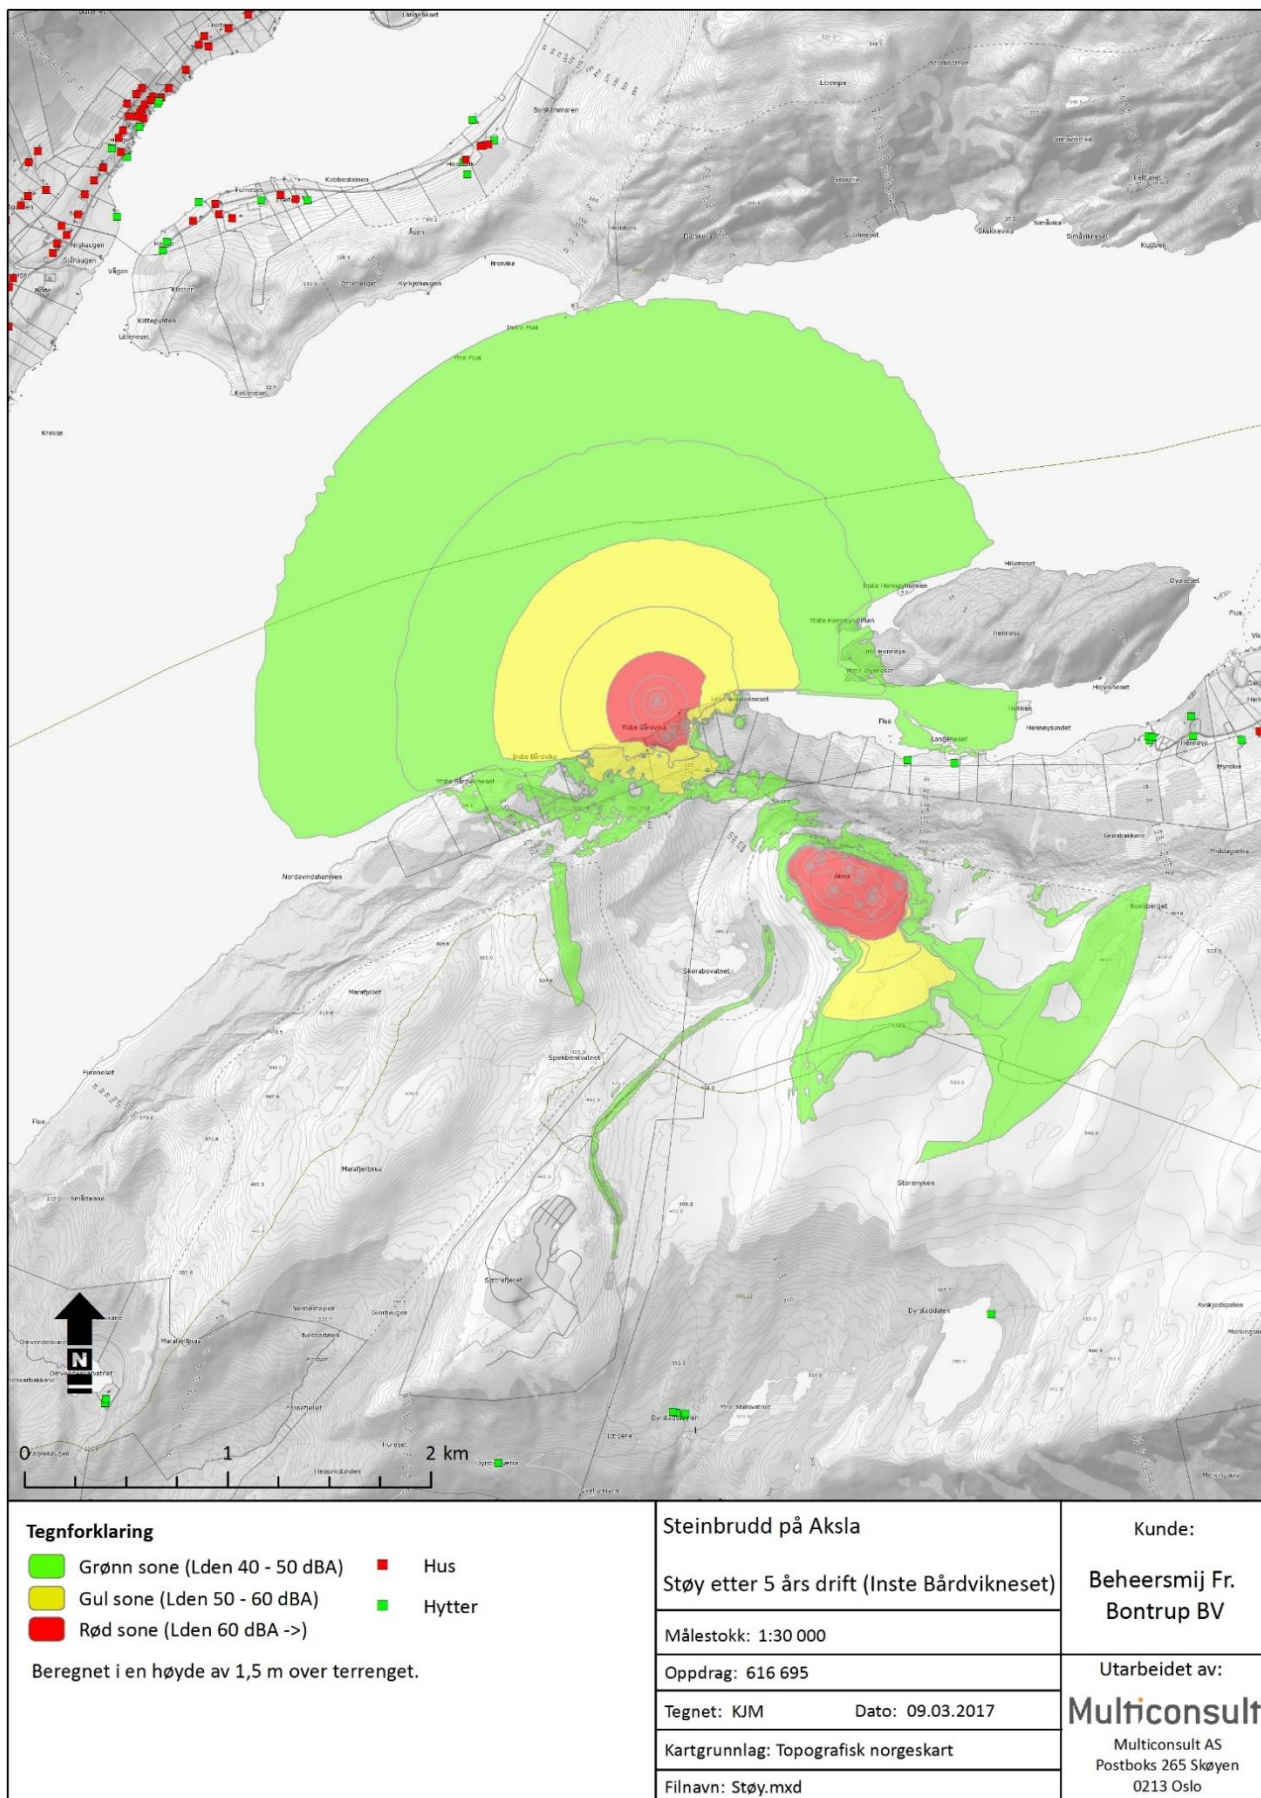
N

0 1 2 km

Tegnforklaring
Grønn sone (Lden 40 - 50 dBA)
Gul sone (Lden 50 - 60 dBA)
Rød sone (Lden 60 dBA ->)
Hus
Hytter

Beregnet i en høyde av 1,5 m over terrenget.

| Steinbrudd på Aksla | Kunde: |
|---|---|
| Støy etter 5 års drift (Inste Bårdvikneset) | Beheersmij Fr. Bontrup BV |
| Målestokk: 1:30 000 | |
| Oppdrag: 616 695 | Utarbeidet av: |
| Tegnet: KJM Dato: 09.03.2017 | Multiconsult |
| Kartgrunnlag: Topografisk norgeskart | Multiconsult AS Postboks 265 Skøyen 0213 Oslo |
| Filnavn: Støy.mxd | |